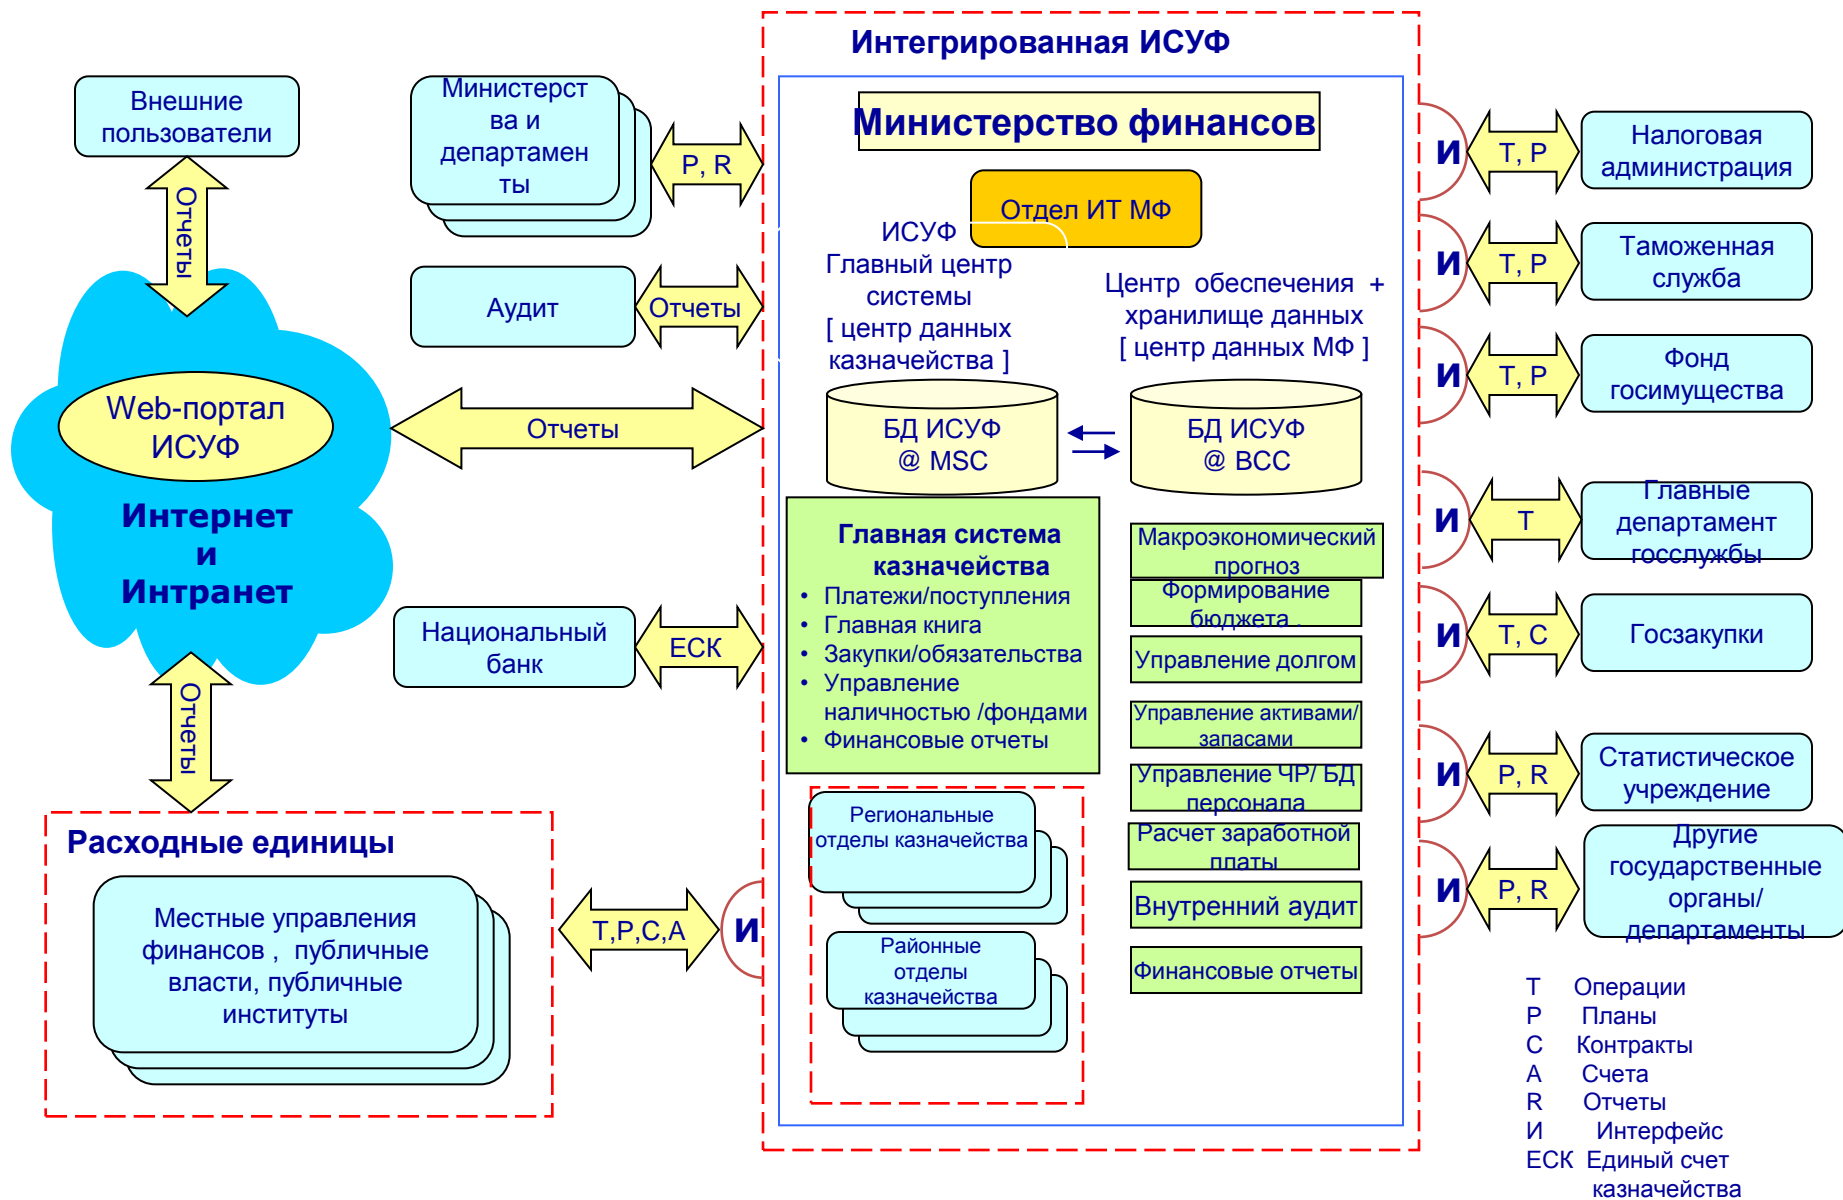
Интегрированная ИСУФ

Внешние пользователи

Отчеты

Министерства и департаменты

P, R

Аудит

Отчеты

Web-портал ИСУФ

Интернет и Интранет

Отчеты

Национальный банк

ЕСК

Отчеты

Министерство финансов

Отдел ИТ МФ

ИСУФ Главный центр системы [ центр данных казначейства ]

Центр обеспечения + хранилище данных [ центр данных МФ ]

БД ИСУФ @ MSC

БД ИСУФ @ BCC

Главная система казначейства
• Платежи/поступления
• Главная книга
• Закупки/обязательства
• Управление наличностью /фондами
• Финансовые отчеты

Макроэкономический прогноз

Формирование бюджета

Управление долгом

Управление активами/ запасами

Управление ЧР/ БД персонала

Расчет заработной платы

Внутренний аудит

Финансовые отчеты

Региональные отделы казначейства

Районные отделы казначейства

Расходные единицы

Местные управления финансов , публичные власти, публичные институты

T,P,C,A

И

И | T, P | Налоговая администрация

И | T, P | Таможенная служба

И | T, P | Фонд госимущества

И | T | Главные департамент госслужбы

И | T, C | Госзакупки

И | P, R | Статистическое учреждение

И | P, R | Другие государственные органы/ департаменты

T Операции
P Планы
C Контракты
A Счета
R Отчеты
И Интерфейс
ЕСК Единый счет казначейства